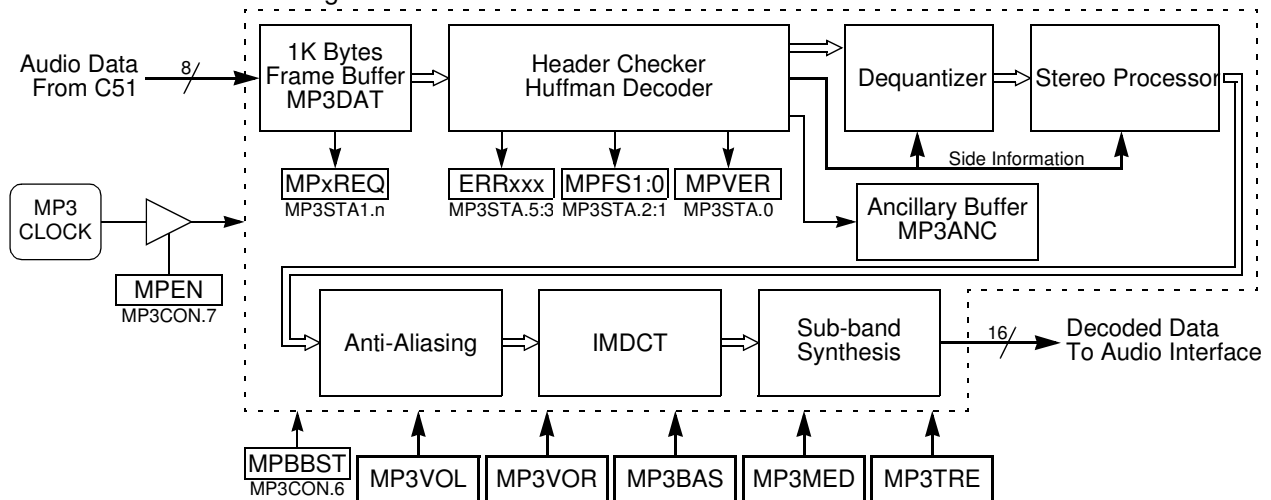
Audio Data From C51

8

1K Bytes Frame Buffer MP3DAT

Header Checker Huffman Decoder

Dequantizer

Stereo Processor

MPxREQ
MP3STA1.n

ERRxxx
MP3STA.5:3

MPFS1:0
MP3STA.2:1

MPVER
MP3STA.0

Side Information

Ancillary Buffer MP3ANC

MP3 CLOCK

MPEN
MP3CON.7

Anti-Aliasing

IMDCT

Sub-band Synthesis

16

Decoded Data To Audio Interface

MPBBST
MP3CON.6

MP3VOL

MP3VOR

MP3BAS

MP3MED

MP3TRE